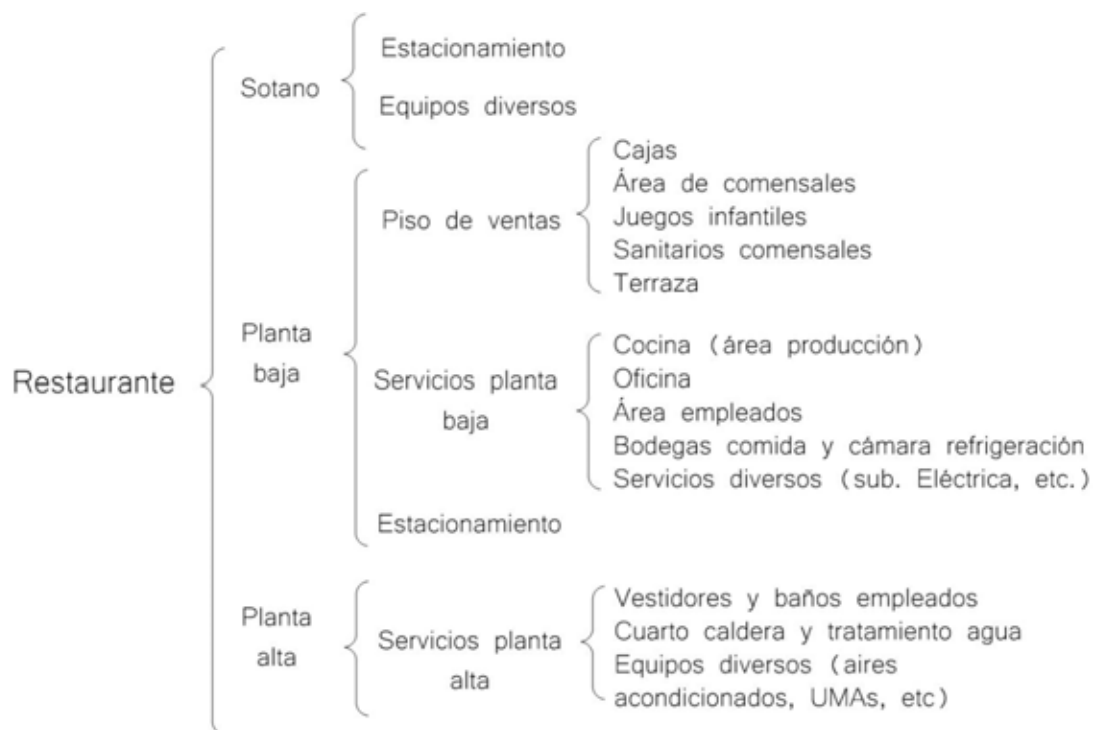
Restaurante

Sotano
Estacionamiento
Equipos diversos

Planta baja

Piso de ventas
Cajas
Área de comensales
Juegos infantiles
Sanitarios comensales
Terraza

Servicios planta baja
Cocina (área producción)
Oficina
Área empleados
Bodegas comida y cámara refrigeración
Servicios diversos (sub. Eléctrica, etc.)

Estacionamiento

Planta alta

Servicios planta alta
Vestidores y baños empleados
Cuarto caldera y tratamiento agua
Equipos diversos (aires acondicionados, UMAs, etc)